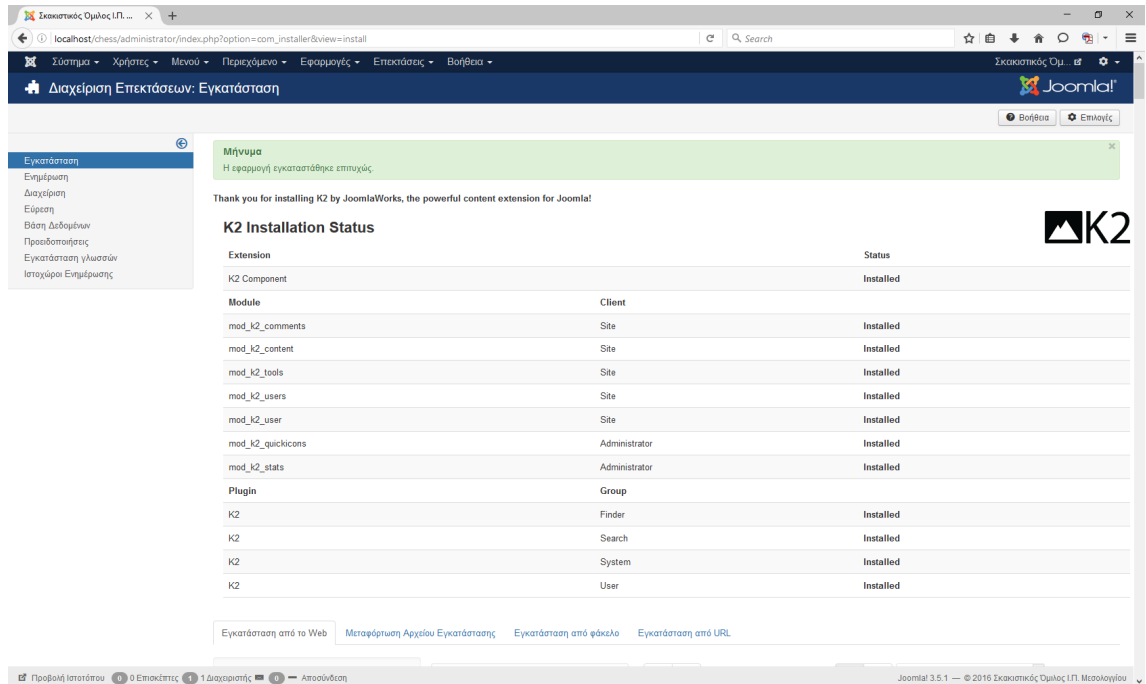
Σκακιστικός Όμιλος Ι.Π. ... × +

localhost/chess/administrator/index.php?option=com_installer&view=install

Search

Σύστημα ▾ Χρήστες ▾ Μενού ▾ Περιεχόμενο ▾ Εφαρμογές ▾ Επεκτάσεις ▾ Βοήθεια ▾

Σκακιστικός Όμ...

Διαχείριση Επεκτάσεων: Εγκατάσταση

Joomla!

Βοήθεια

Επιλογές

Εγκατάσταση
Ενημέρωση
Διαχείριση
Εύρεση
Βάση Δεδομένων
Προειδοποιήσεις
Εγκατάσταση γλωσσών
Ιστοχώροι Ενημέρωσης

Μήνυμα
Η εφαρμογή εγκαταστάθηκε επιτυχώς.

Thank you for installing K2 by JoomlaWorks, the powerful content extension for Joomla!

K2 Installation Status

K2

| Extension | | Status |
|---|---|---|
| K2 Component | | Installed |
| Module | Client | |
| mod_k2_comments | Site | Installed |
| mod_k2_content | Site | Installed |
| mod_k2_tools | Site | Installed |
| mod_k2_users | Site | Installed |
| mod_k2_user | Site | Installed |
| mod_k2_quickicons | Administrator | Installed |
| mod_k2_stats | Administrator | Installed |
| Plugin | Group | |
| K2 | Finder | Installed |
| K2 | Search | Installed |
| K2 | System | Installed |
| K2 | User | Installed |

Εγκατάσταση από το Web
Μεταφόρτωση Αρχείου Εγκατάστασης
Εγκατάσταση από φάκελο
Εγκατάσταση από URL

Προβολή Ιστοτόπου 0 0 Επισκέπτες 1 1 Διαχειριστής 0 — Αποσύνδεση

Joomla! 3.5.1 — © 2016 Σκακιστικός Όμιλος Ι.Π. Μεσολογγίου